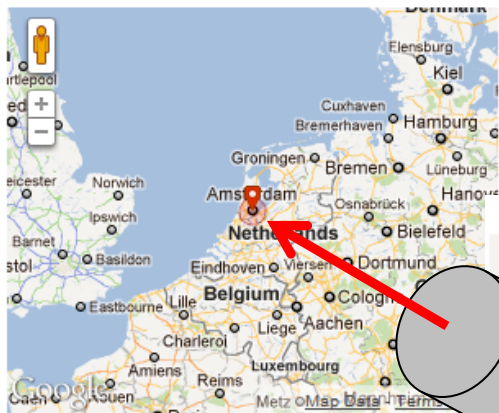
Denmark
Flensburg
Kiel
rtlepool
+
−
Cuxhaven
Hamburg
Bremerhaven
Groningen
Bremen
Lüneburg
icester
Norwich
Amsterdam
Osnabrück
Hanov
Ipswich
Netherlands
Bielefeld
Barnet
stol
Basildon
Eindhoven
Viersen
Dortmund
Lille
Belgium
Cologn
Eastbourne
Charleroi
Liege
Aachen
Amiens
Luxembourg
Google
Reims
Metz
Map Data
Terms